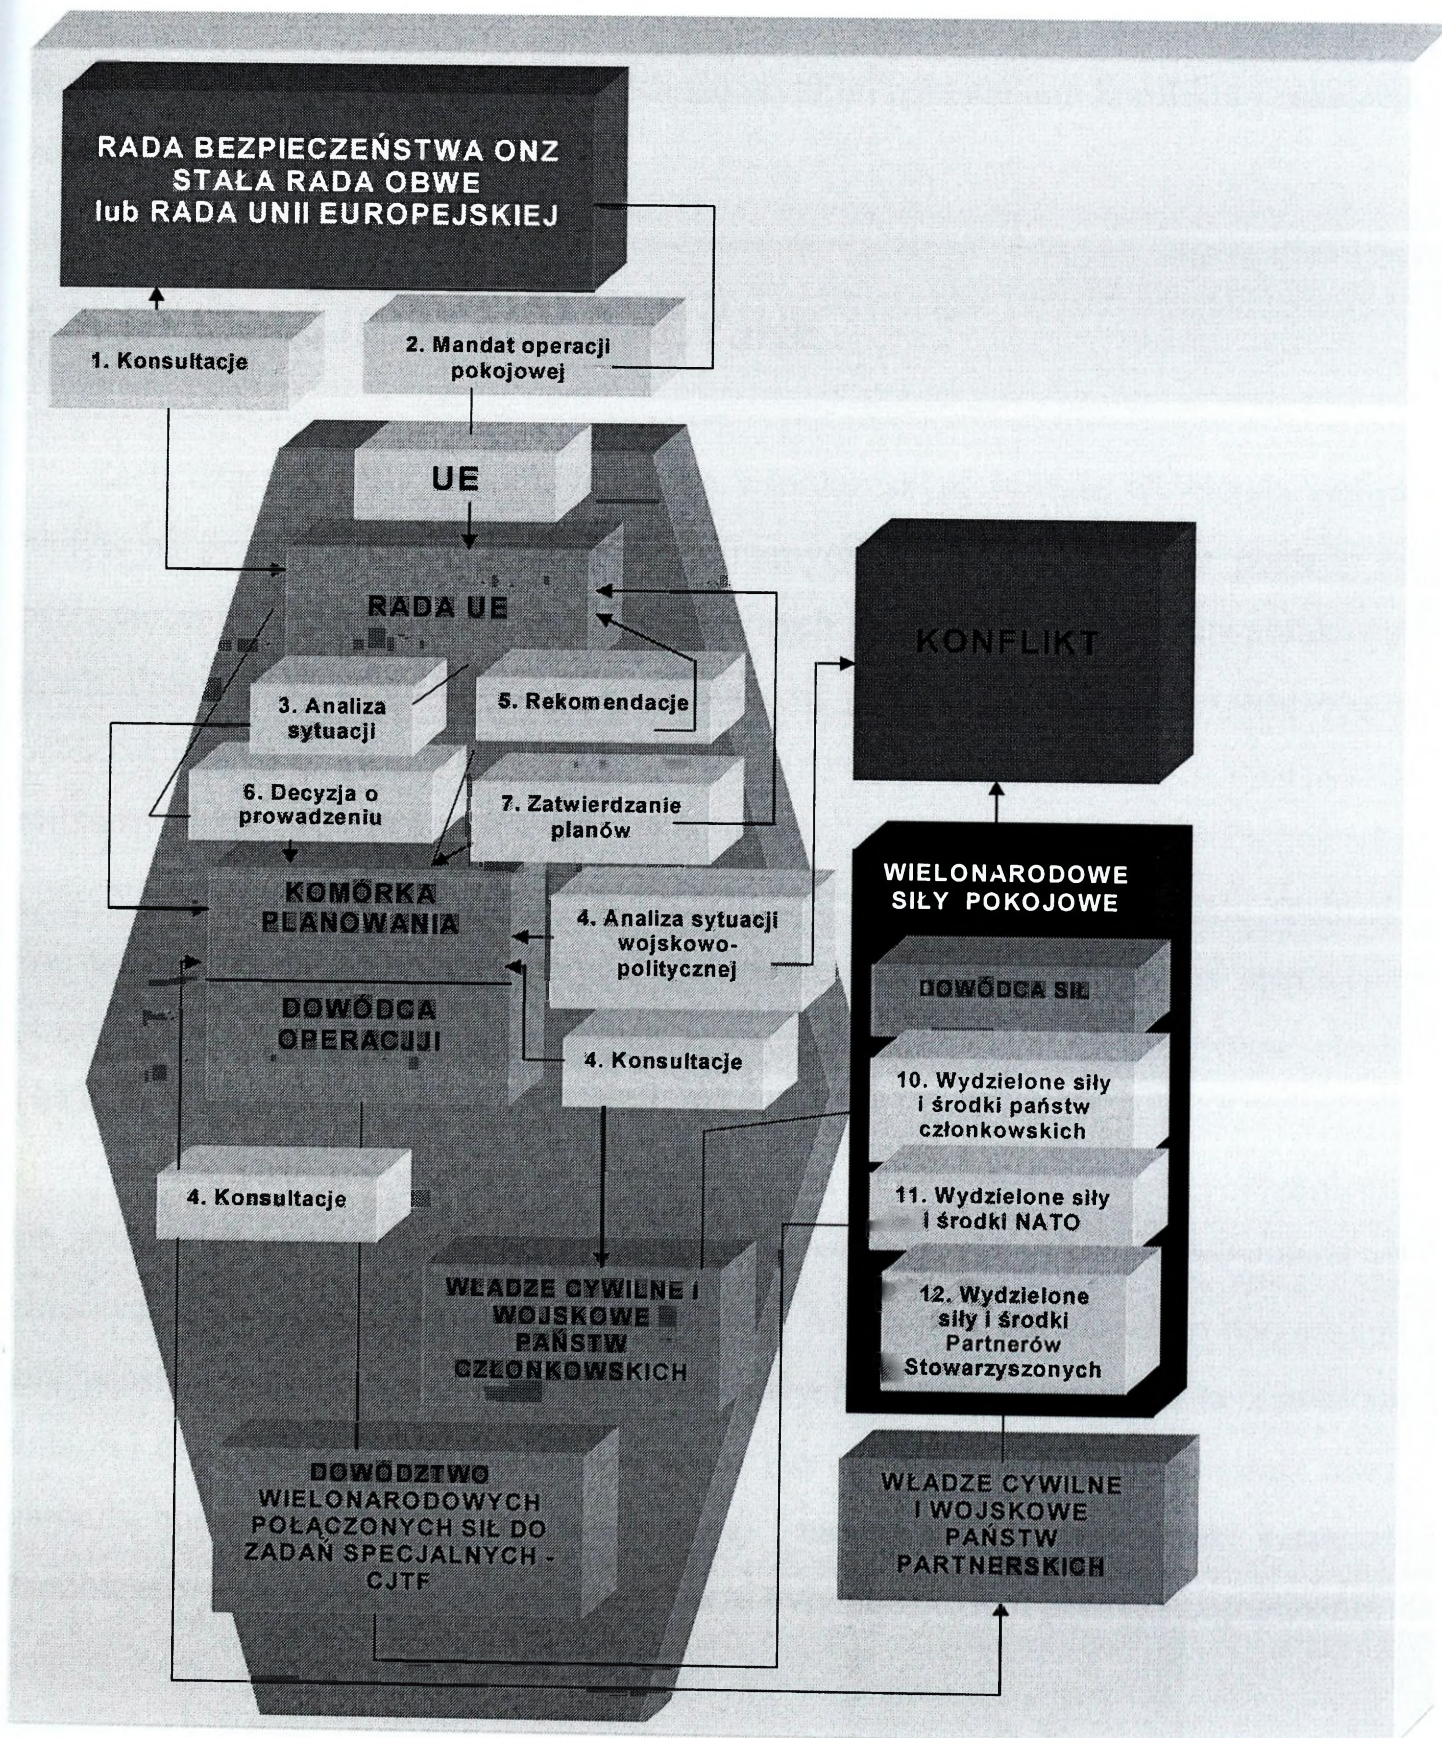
RADA BEZPIECZEŃSTWA ONZ
STAŁA RADA OBWE
lub RADA UNII EUROPEJSKIEJ

1. Konsultacje

2. Mandat operacji pokojowej

UE

RADA UE

KONFLIKT

3. Analiza sytuacji

5. Rekomendacje

6. Decyzja o prowadzeniu

7. Zatwierdzanie planów

KOMÓRKA PLANOWANIA

WIELONARODOWE SIŁY POKOJOWE

4. Analiza sytuacji wojskowo-politycznej

DOWÓDCA OPERACJI

DOWÓDCA SIŁ

4. Konsultacje

10. Wydzielone siły i środki państw członkowskich

4. Konsultacje

11. Wydzielone siły i środki NATO

WŁADZE CYWILNE I WOJSKOWE PAŃSTW CZŁONKOWSKICH

12. Wydzielone siły i środki Partnerów Stowarzyszonych

DOWÓDZTWO WIELONARODOWYCH POŁĄCZONYCH SIŁ DO ZADAŃ SPECJALNYCH - CJTF

WŁADZE CYWILNE I WOJSKOWE PAŃSTW PARTNERSKICH